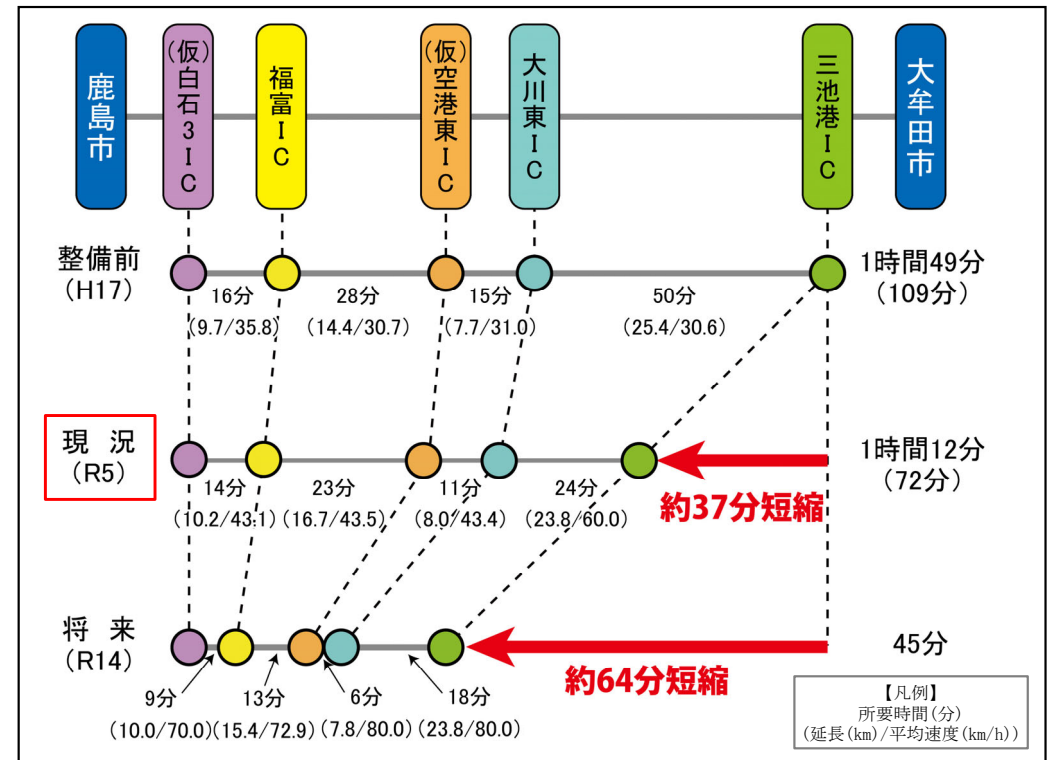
鹿島市

(仮)白石3IC

福富IC

(仮)空港東IC

大川東IC

三池港IC

大牟田市

整備前
(H17)

16分
(9.7/35.8)

28分
(14.4/30.7)

15分
(7.7/31.0)

50分
(25.4/30.6)

1時間49分
(109分)

現況
(R5)

14分
(10.2/43.1)

23分
(16.7/43.5)

11分
(8.0/43.4)

24分
(23.8/60.0)

1時間12分
(72分)

約37分短縮

将来
(R14)

9分
(10.0/70.0)

13分
(15.4/72.9)

6分
(7.8/80.0)

18分
(23.8/80.0)

45分

約64分短縮

【凡例】
所要時間(分)
(延長(km)/平均速度(km/h))